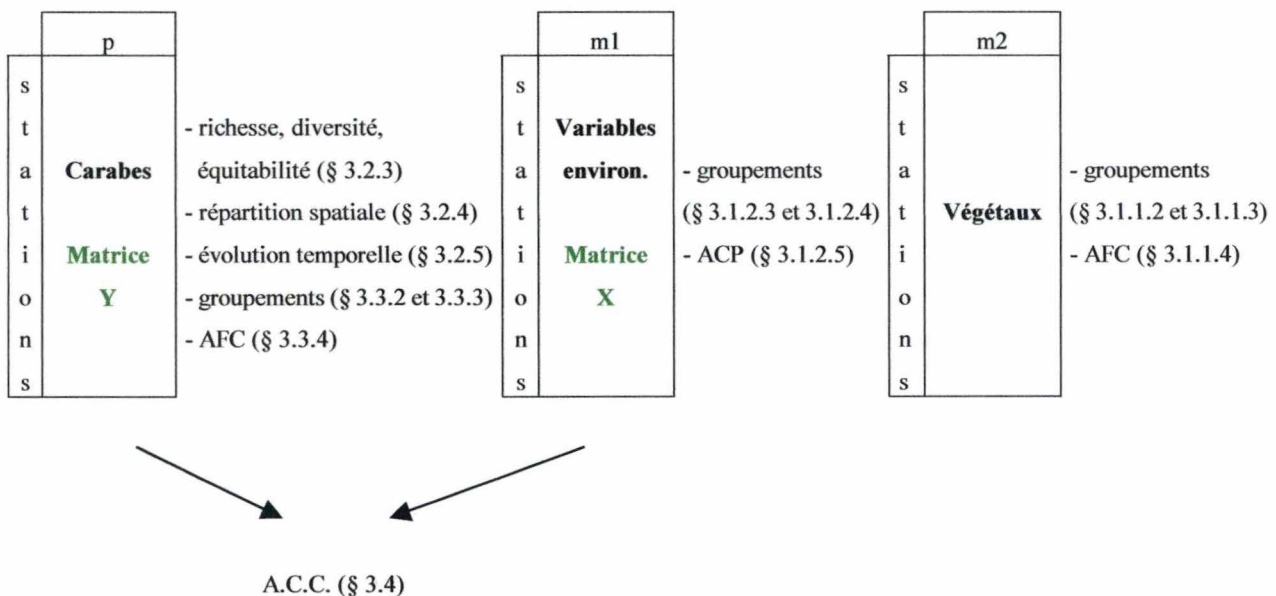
p

s t a t i o n s

Carabes

Matrice Y

- richesse, diversité, équitabilité (§ 3.2.3)
- répartition spatiale (§ 3.2.4)
- évolution temporelle (§ 3.2.5)
- groupements (§ 3.3.2 et 3.3.3)
- AFC (§ 3.3.4)

m1

s t a t i o n s

Variables environ.

Matrice X

- groupements (§ 3.1.2.3 et 3.1.2.4)
- ACP (§ 3.1.2.5)

m2

s t a t i o n s

Végétaux

- groupements (§ 3.1.1.2 et 3.1.1.3)
- AFC (§ 3.1.1.4)

A.C.C. (§ 3.4)